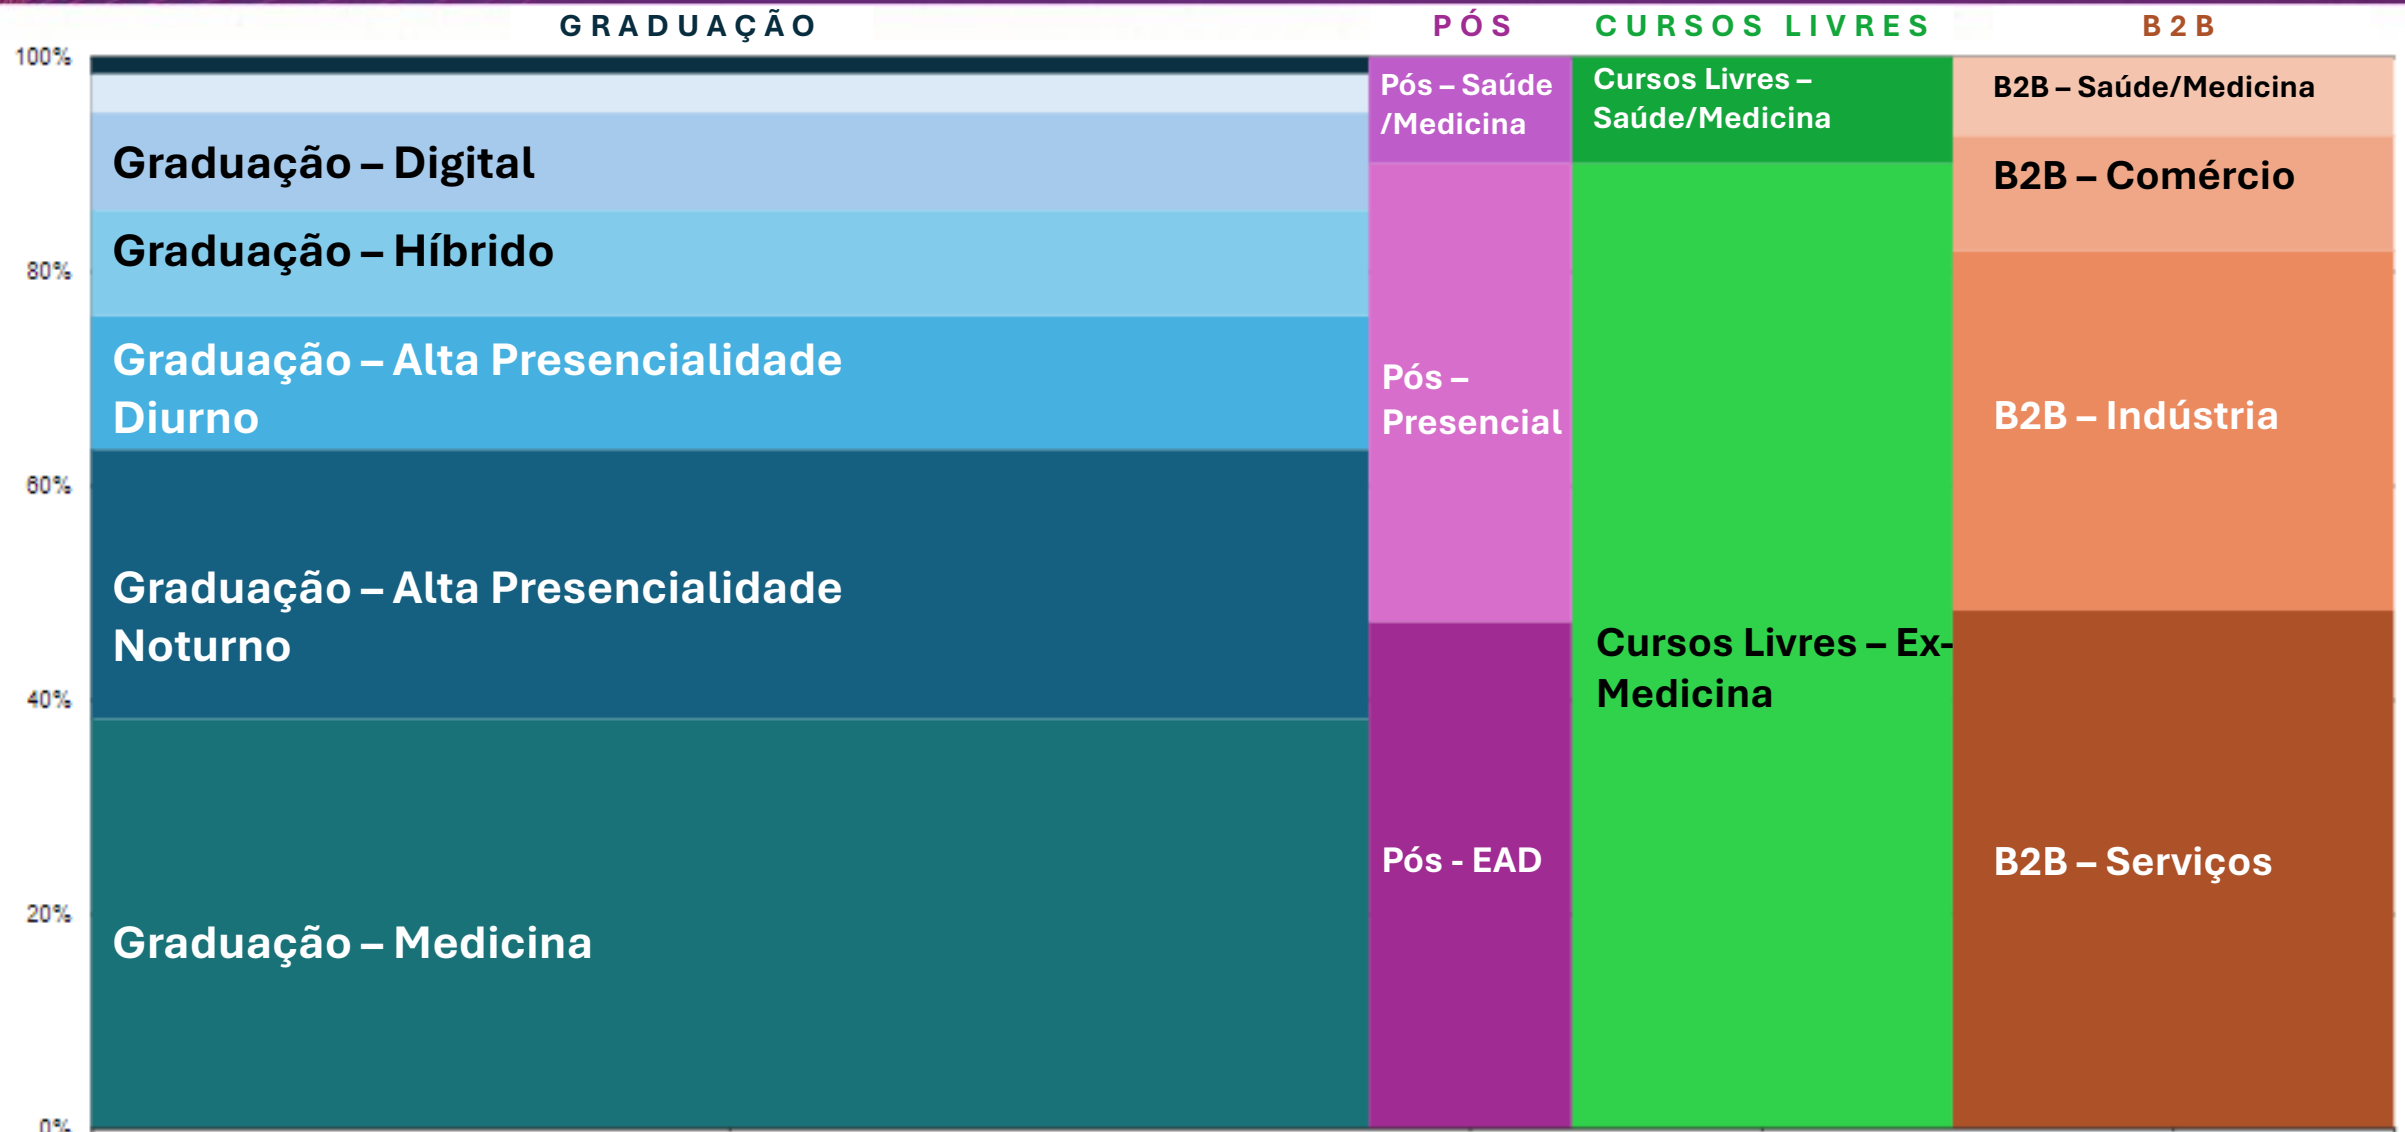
GRADUAÇÃO PÓS CURSOS LIVRES B2B

100%
80%
60%
40%
20%
0%

Graduação – Digital
Graduação – Híbrido
Graduação – Alta Presencialidade Diurno
Graduação – Alta Presencialidade Noturno
Graduação – Medicina

Pós – Saúde /Medicina
Pós – Presencial
Pós - EAD

Cursos Livres – Saúde/Medicina
Cursos Livres – Ex-Medicina

B2B – Saúde/Medicina
B2B – Comércio
B2B – Indústria
B2B – Serviços